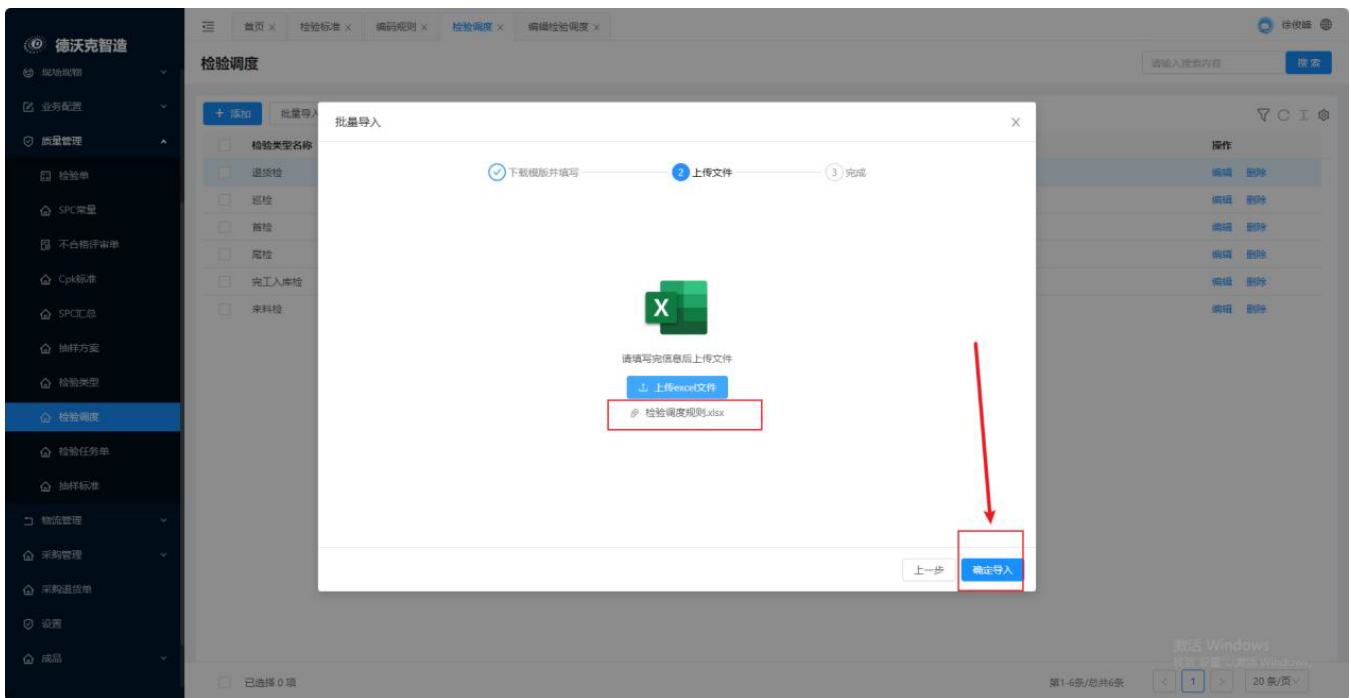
德沃克智造
现场物物
业务配置
质量管理
检验单
SPC常量
不合格评审单
Cpk标准
SPC汇总
抽样方案
检验类型
检验调度
检验任务单
抽样标准
物流管理
采购管理
采购退货单
设置
成品

首页 × 检验标准 × 编码规则 × 检验调度 × 编辑检验调度 ×
徐俊峰

检验调度
请输入搜索内容
搜索

+ 添加 批量导入

| | 检验类型名称 | 操作 |
|---|---|---|
| | 退货检 | 编辑 删除 |
| | 巡检 | 编辑 删除 |
| | 首检 | 编辑 删除 |
| | 尾检 | 编辑 删除 |
| | 完工入库检 | 编辑 删除 |
| | 来料检 | 编辑 删除 |

批量导入
下载模版并填写 2 上传文件 3 完成
X
请填写完信息后上传文件
上传excel文件
检验调度规则.xlsx
上一步 确定导入

已选择 0 项
第1-6条/总共6条 1 20 条/页
激活 Windows
转到"设置"以激活 Windows。